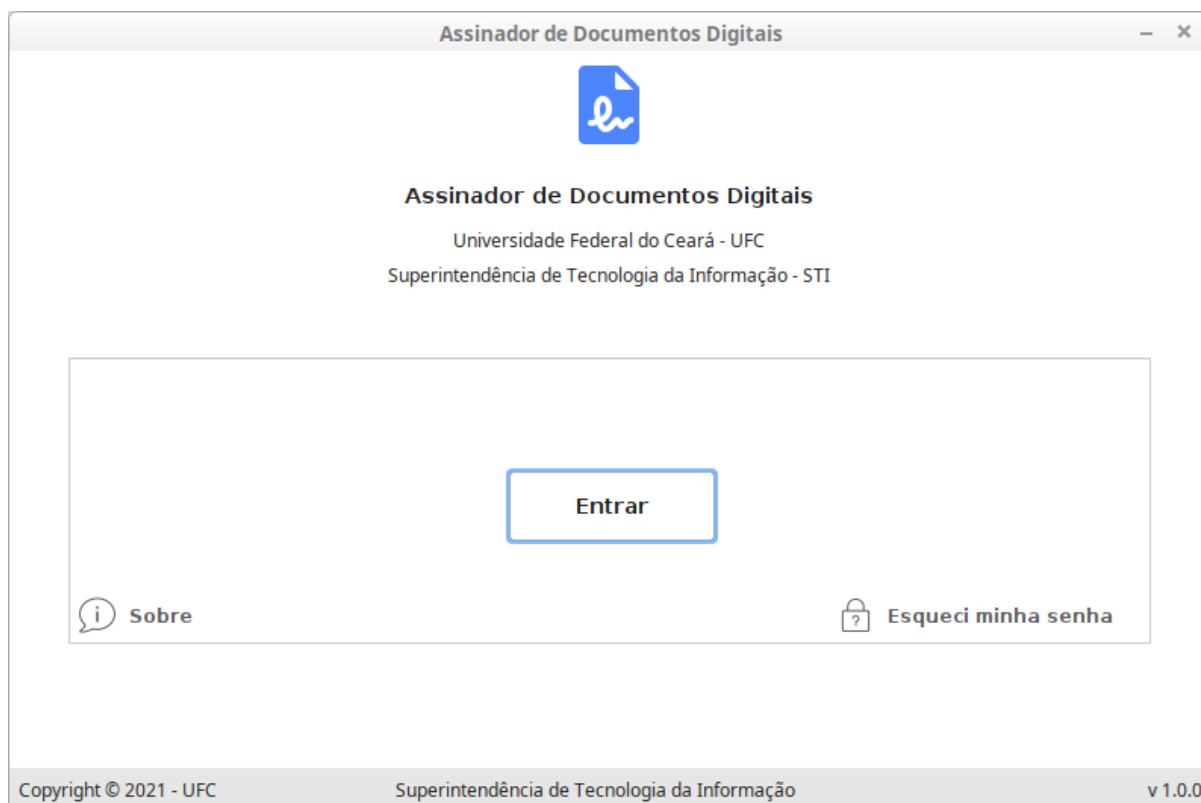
Assinador de Documentos Digitais

– ×

Assinador de Documentos Digitais

Universidade Federal do Ceará - UFC

Superintendência de Tecnologia da Informação - STI

Entrar

Sobre

Esqueci minha senha

Copyright © 2021 - UFC

Superintendência de Tecnologia da Informação

v 1.0.0